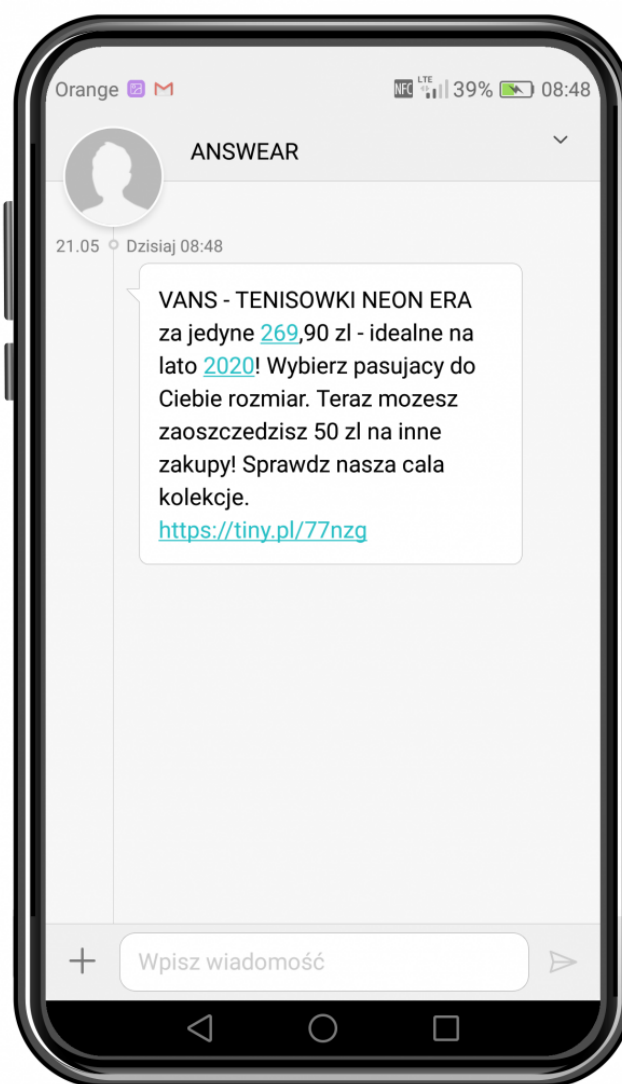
Orange M
NFC LTE 39% 08:48

ANSWEAR

21.05 Dzisiaj 08:48

VANS - TENISOWKI NEON ERA za jedyne 269,90 zl - idealne na lato 2020! Wybierz pasujacy do Ciebie rozmiar. Teraz mozesz zaoszczedzisz 50 zl na inne zakupy! Sprawdz nasza cala kolekcje. https://tiny.pl/77nzg

Wpisz wiadomość